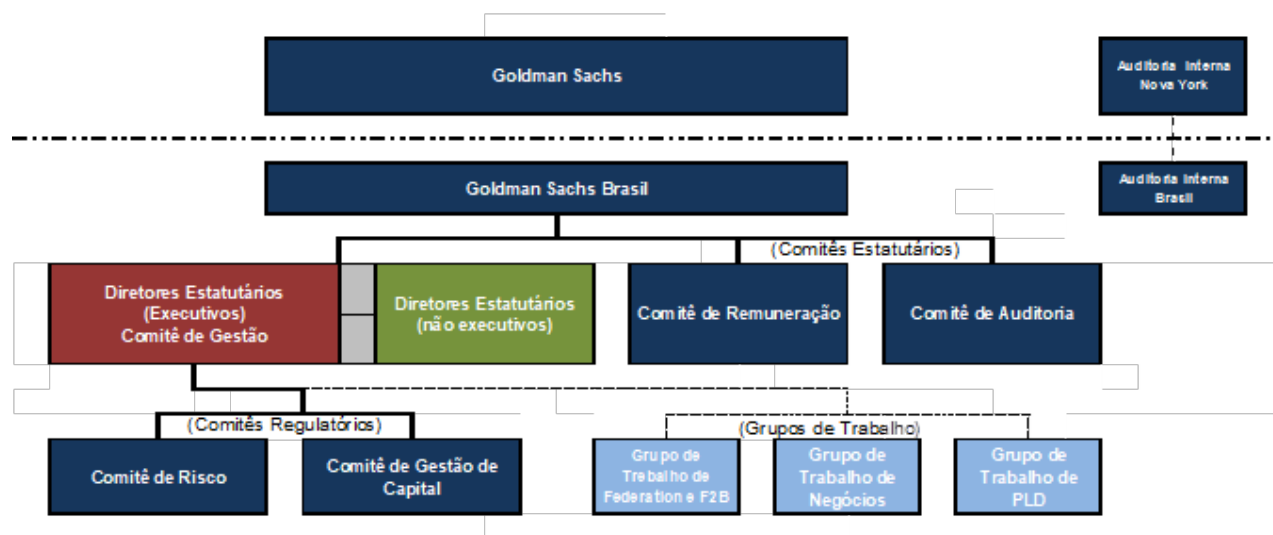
Goldman Sachs

Auditoria Interna Nova York

Goldman Sachs Brasil

Auditoria Interna Brasil

(Comitês Estatutários)

Diretores Estatutários (Executivos) Comitê de Gestão

Diretores Estatutários (não executivos)

Comitê de Remuneração

Comitê de Auditoria

(Comitês Regulatórios)

(Grupos de Trabalho)

Comitê de Risco

Comitê de Gestão de Capital

Grupo de Trabalho de Federation e F2B

Grupo de Trabalho de Negócios

Grupo de Trabalho de PLD